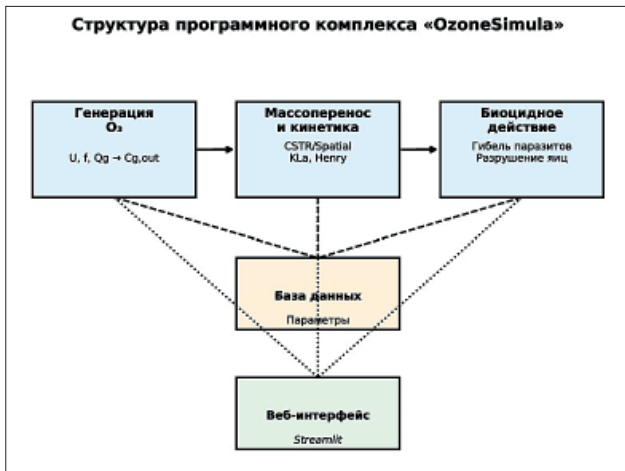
Структура программного комплекса «OzoneSimula»

Генерация $O_3$

U, f, Qg → Cg,out

Массоперенос и кинетика

CSTR/Spatial
KLa, Henry

Биоцидное действие

Гибель паразитов
Разрушение яиц

База данных

Параметры

Веб-интерфейс

Streamlit